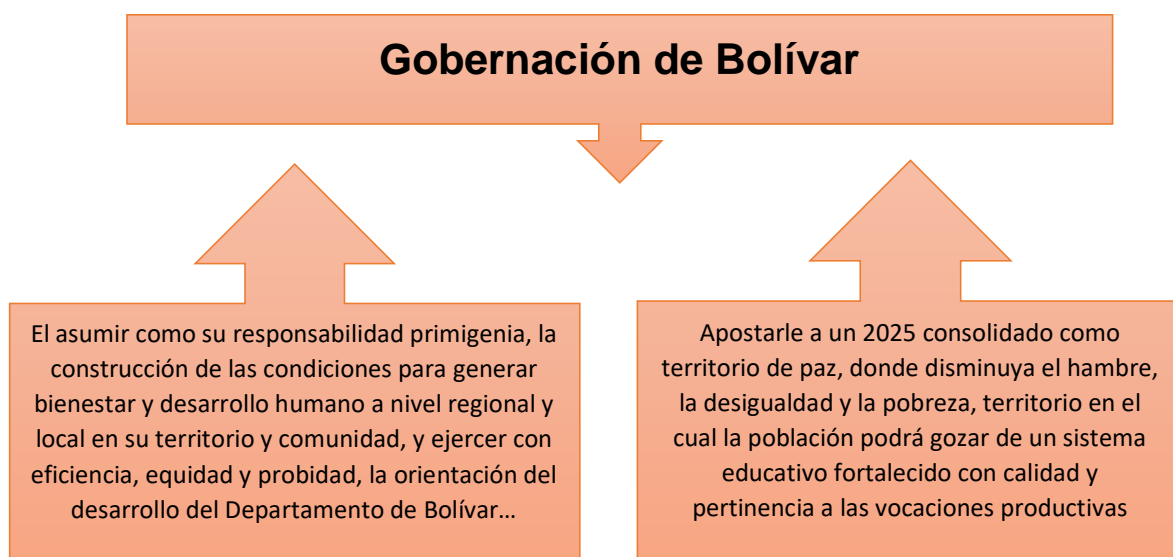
Gobernación de Bolívar

El asumir como su responsabilidad primigenia, la construcción de las condiciones para generar bienestar y desarrollo humano a nivel regional y local en su territorio y comunidad, y ejercer con eficiencia, equidad y probidad, la orientación del desarrollo del Departamento de Bolívar…

Apostarle a un 2025 consolidado como territorio de paz, donde disminuya el hambre, la desigualdad y la pobreza, territorio en el cual la población podrá gozar de un sistema educativo fortalecido con calidad y pertinencia a las vocaciones productivas